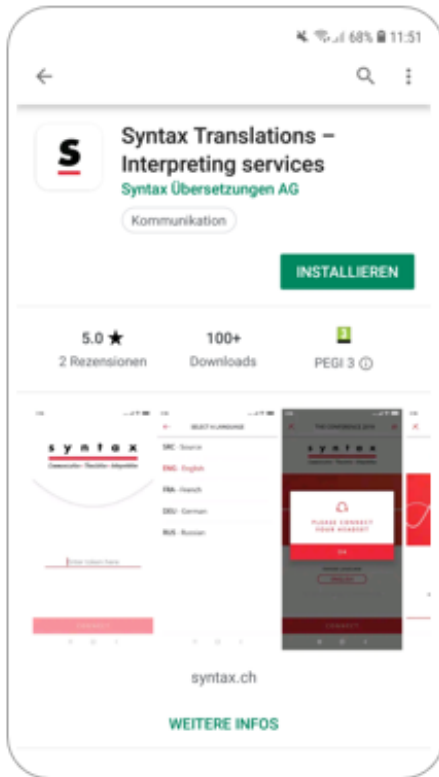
68% 11:51

S

Syntax Translations – Interpreting services

Syntax Übersetzungen AG

Kommunikation

INSTALLIEREN

5.0 ★
2 Rezensionen

100+
Downloads

3
PEGI 3 ⓘ

syntax
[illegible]

Enter token here

CONNECT

SELECT A LANGUAGE

SRC - Source

ENG - English

FRA - French

DEU - German

RUS - Russian

syntax

PLEASE CONNECT YOUR HEADSET

OK

CONNECT

syntax.ch

WEITERE INFOS